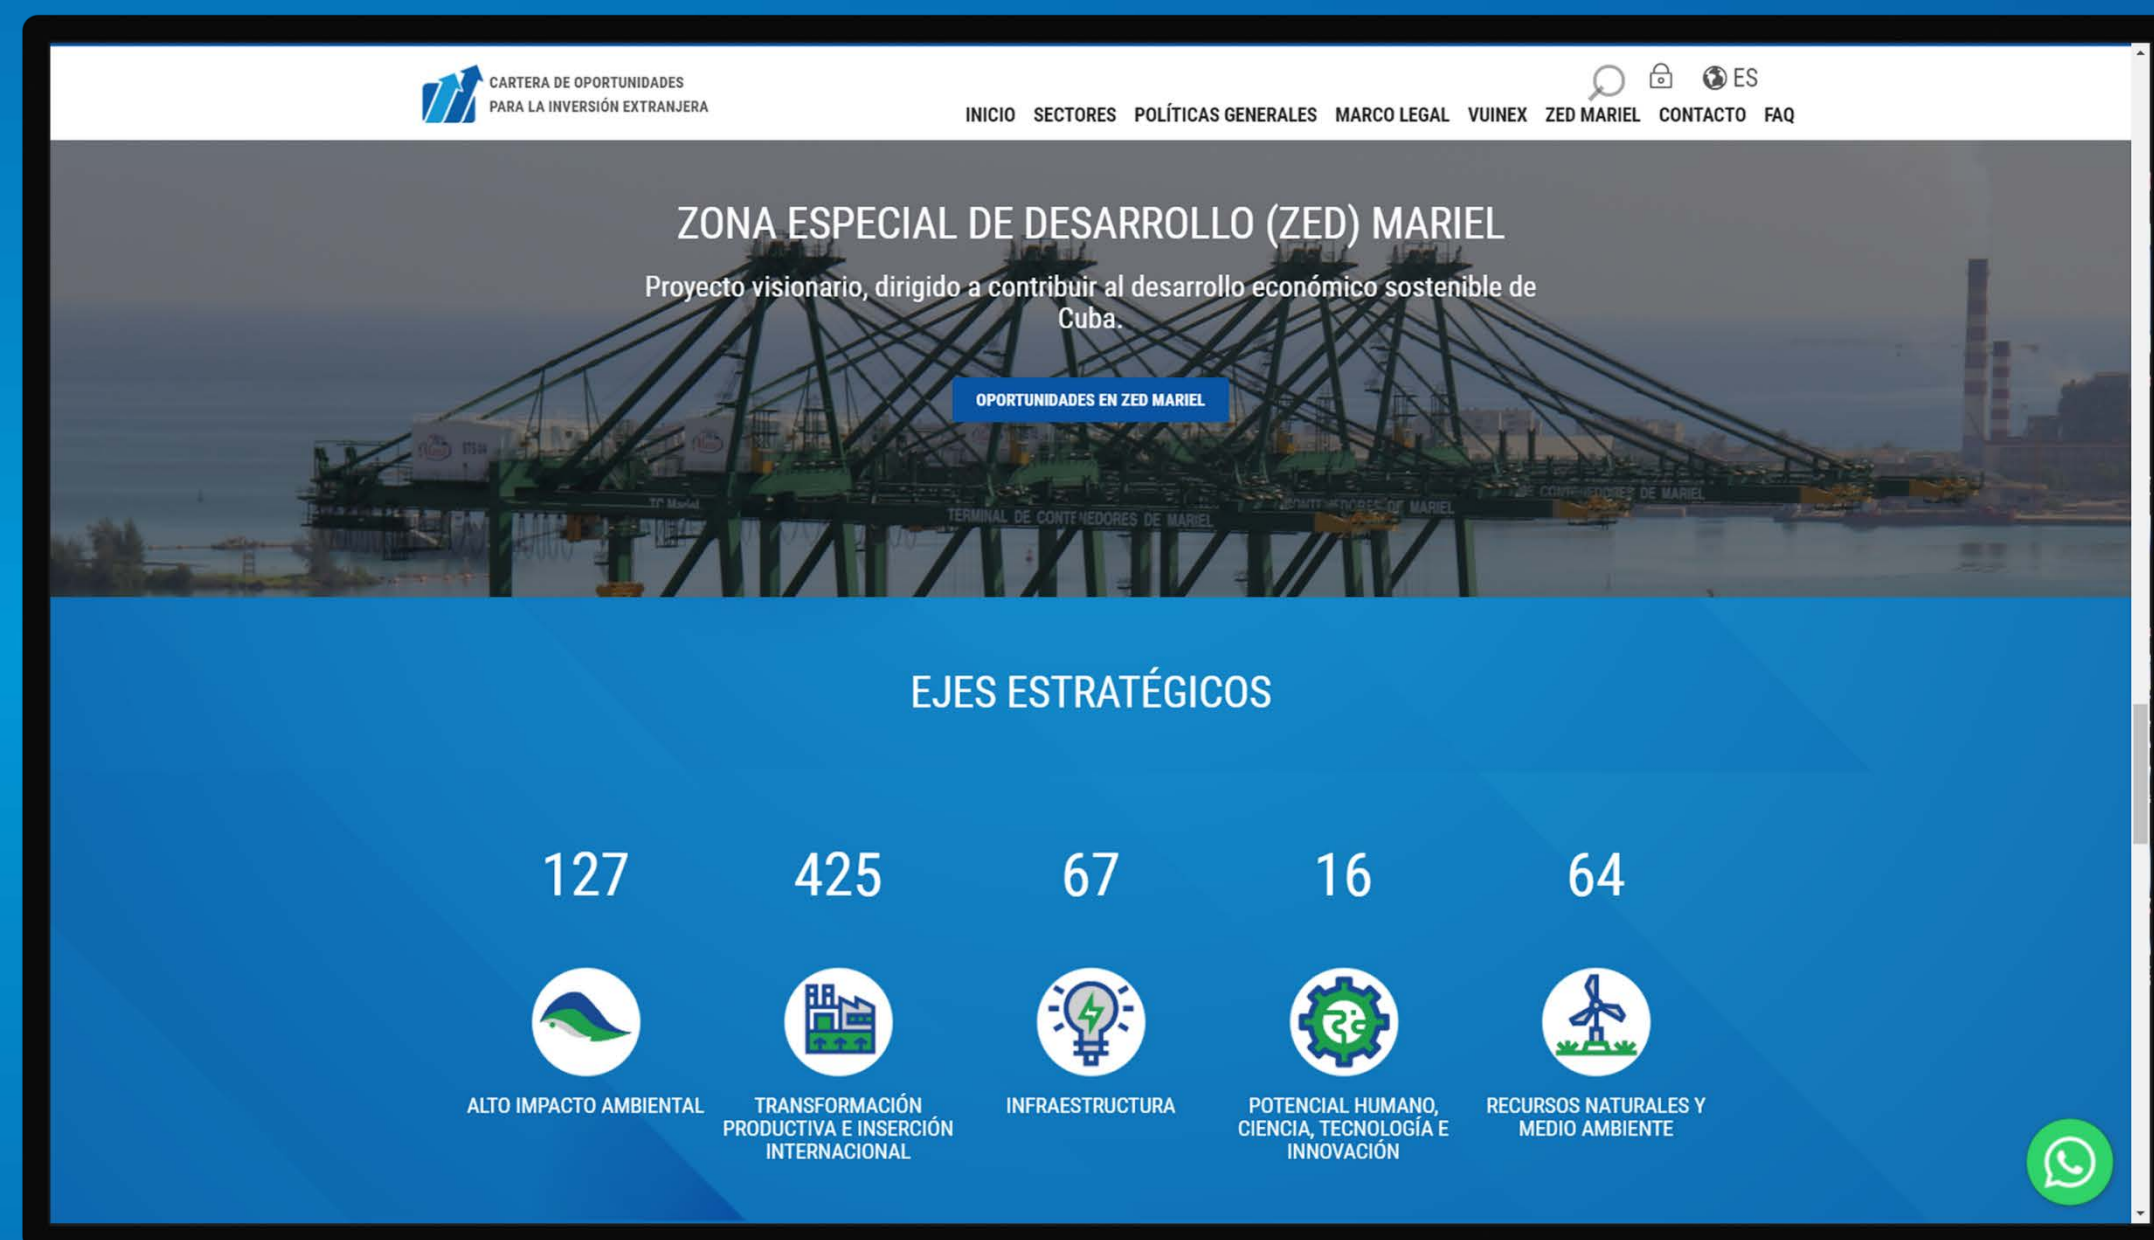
CARTERA DE OPORTUNIDADES
PARA LA INVERSIÓN EXTRANJERA

ES

INICIO SECTORES POLÍTICAS GENERALES MARCO LEGAL VUINEX ZED MARIEL CONTACTO FAQ

ZONA ESPECIAL DE DESARROLLO (ZED) MARIEL

Proyecto visionario, dirigido a contribuir al desarrollo económico sostenible de Cuba.

OPORTUNIDADES EN ZED MARIEL

TERMINAL DE CONTENEDORES DE MARIEL

EJES ESTRATÉGICOS

127

ALTO IMPACTO AMBIENTAL

425

TRANSFORMACIÓN PRODUCTIVA E INSERCIÓN INTERNACIONAL

67

INFRAESTRUCTURA

16

POTENCIAL HUMANO, CIENCIA, TECNOLOGÍA E INNOVACIÓN

64

RECURSOS NATURALES Y MEDIO AMBIENTE